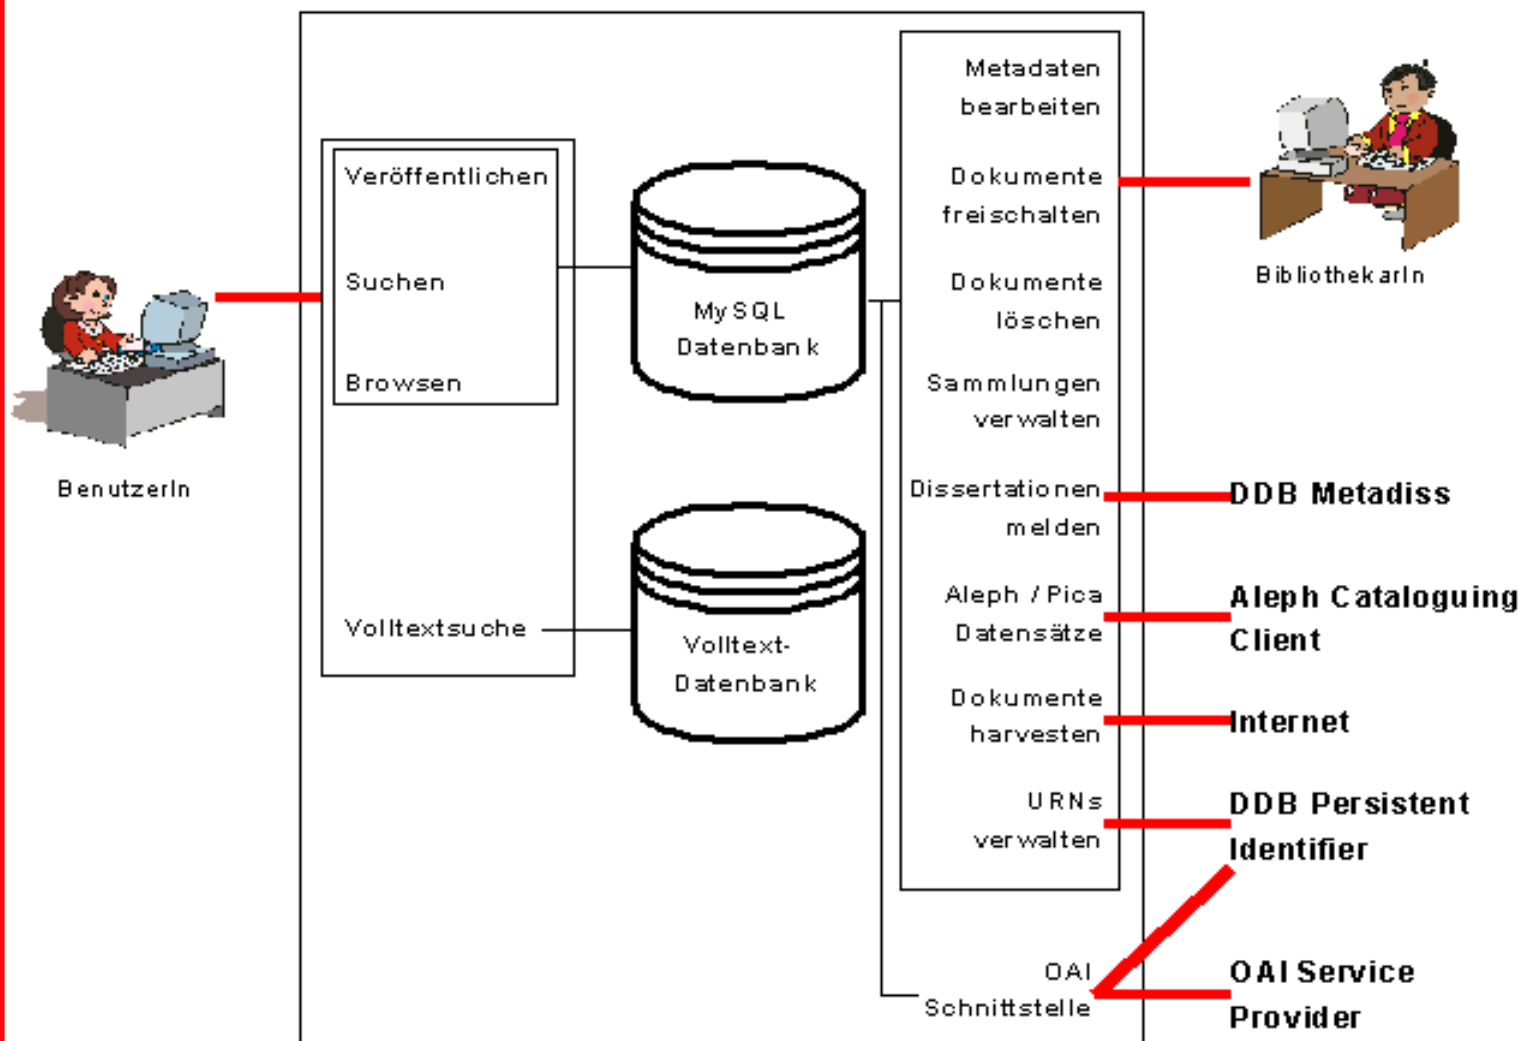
Veröffentlichen

Suchen

Browsen

Volltextsuche

MySQL Datenbank

Volltext-Datenbank

Metadaten bearbeiten

Dokumente freischalten

Dokumente löschen

Sammlungen verwalten

Dissertationen melden

Aleph / Pica Datensätze

Dokumente harvesten

URNs verwalten

OAI Schnittstelle

BenutzerIn

BibliothekarIn

DDB Metadiss

Aleph Cataloguing Client

Internet

DDB Persistent Identifier

OAI Service Provider